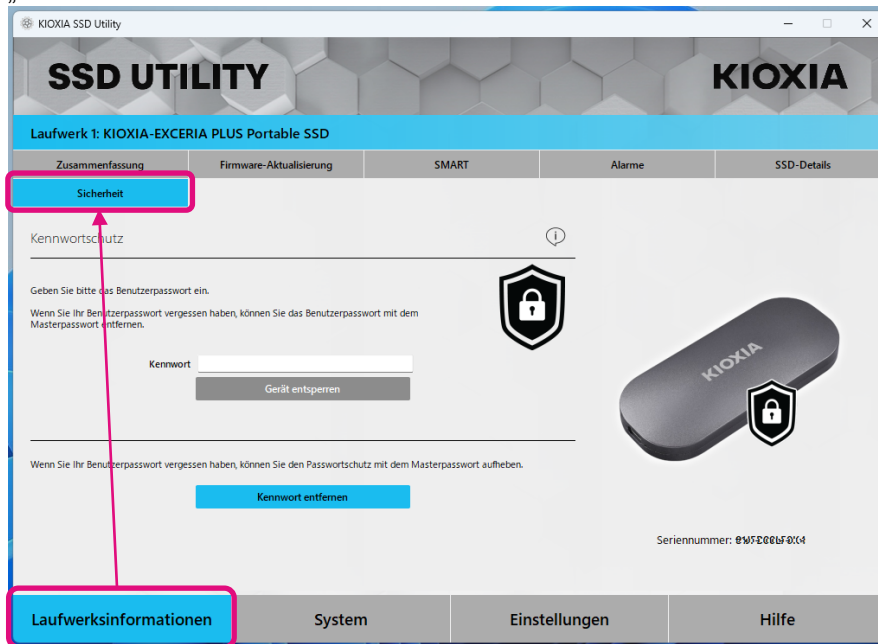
KIOXIA SSD Utility

SSD UTILITY

KIOXIA

Laufwerk 1: KIOXIA-EXCERIA PLUS Portable SSD

Zusammenfassung | Firmware-Aktualisierung | SMART | Alarme | SSD-Details

Sicherheit

Kennwortschutz

Geben Sie bitte das Benutzerpasswort ein.

Wenn Sie Ihr Benutzerpasswort vergessen haben, können Sie das Benutzerpasswort mit dem Masterpasswort entfernen.

Kennwort

Gerät entsperren

Wenn Sie Ihr Benutzerpasswort vergessen haben, können Sie den Passwortschutz mit dem Masterpasswort aufheben.

Kennwort entfernen

KIOXIA

Seriennummer: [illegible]

Laufwerksinformationen | System | Einstellungen | Hilfe